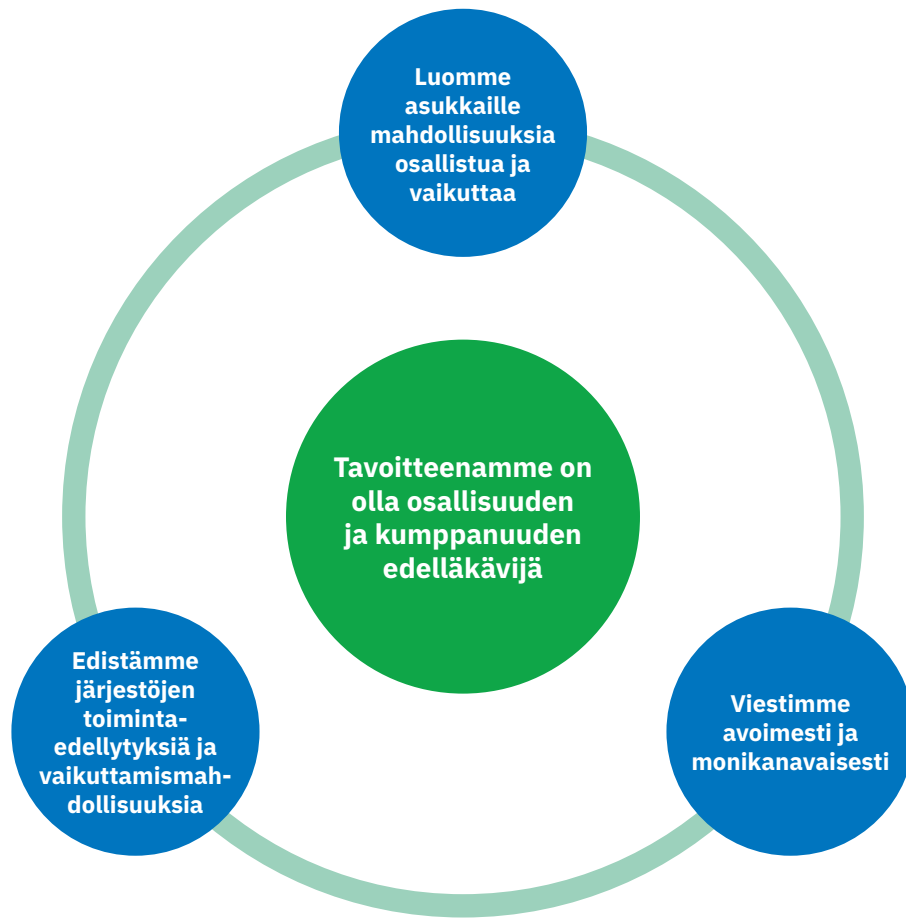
Luomme asukkaille mahdollisuuksia osallistua ja vaikuttaa

Tavoitteenamme on olla osallisuuden ja kumppanuuden edelläkävijä

Edistämme järjestöjen toimintaedellytyksiä ja vaikuttamismahdollisuuksia

Viestimme avoimesti ja monikanavaisesti